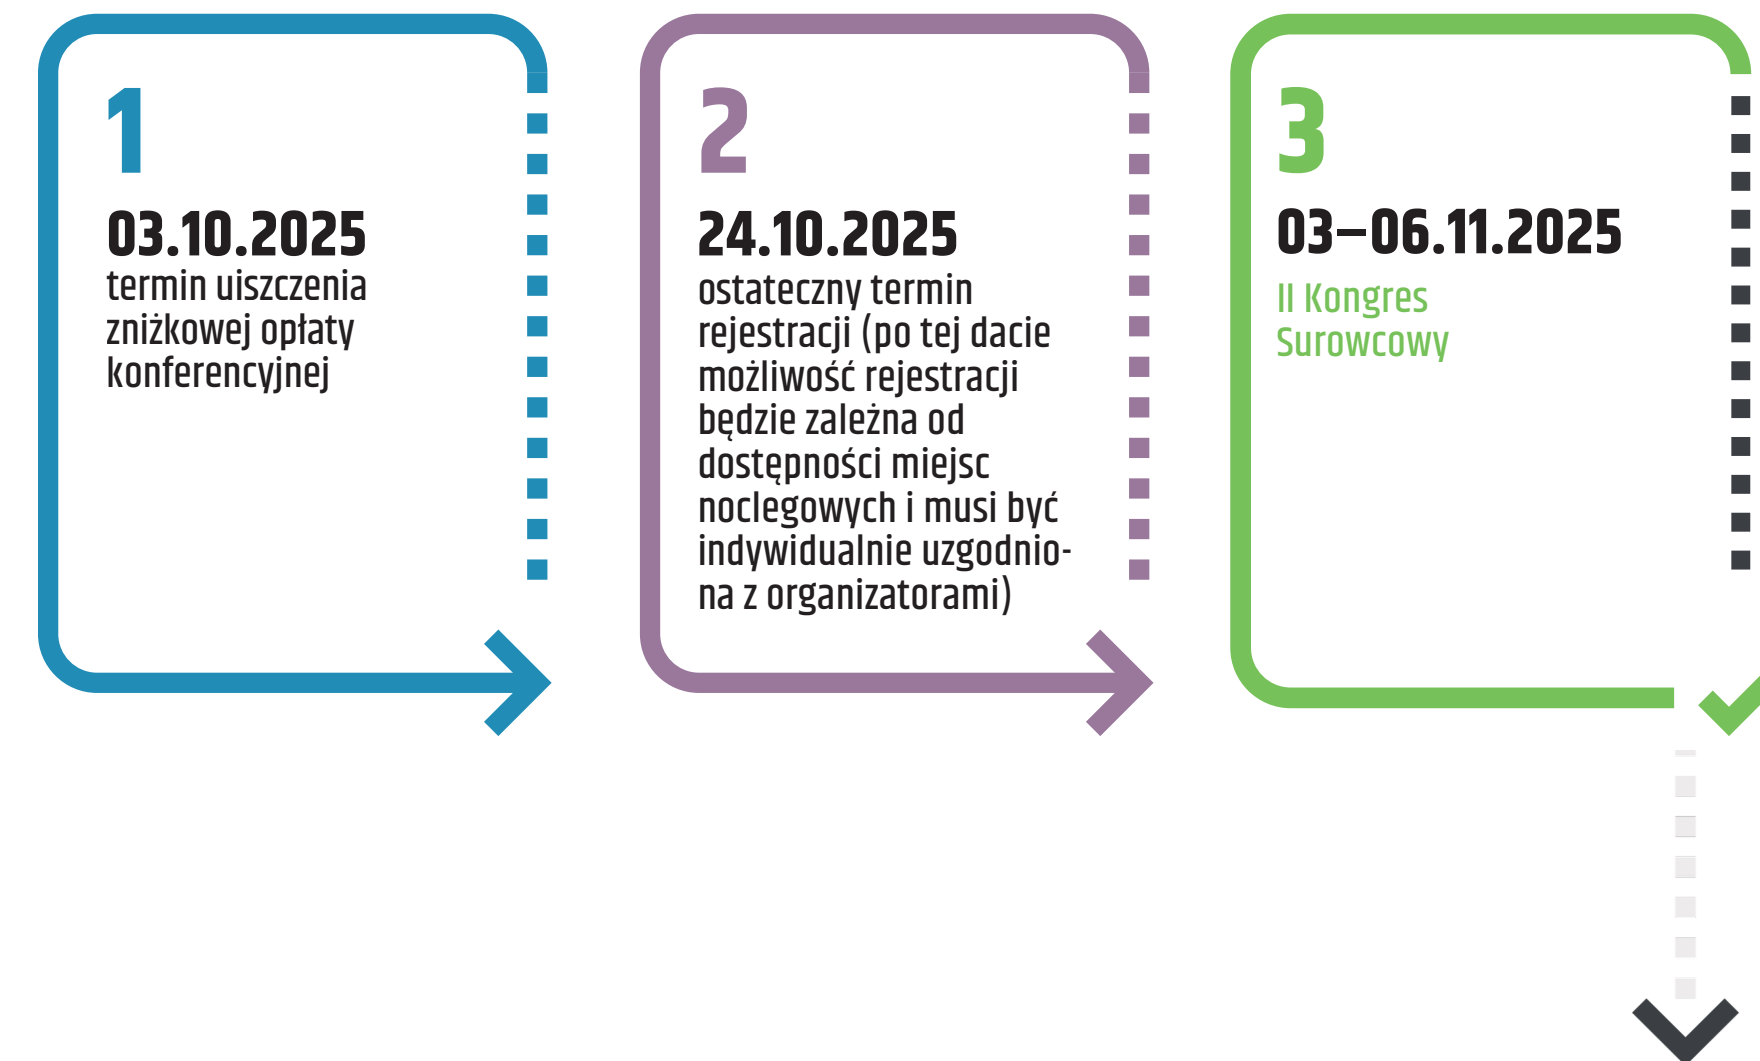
1

03.10.2025
termin uiszczenia zniżkowej opłaty konferencyjnej

2

24.10.2025
ostateczny termin rejestracji (po tej dacie możliwość rejestracji będzie zależna od dostępności miejsc noclegowych i musi być indywidualnie uzgodniona z organizatorami)

3

03–06.11.2025
II Kongres Surowcowy